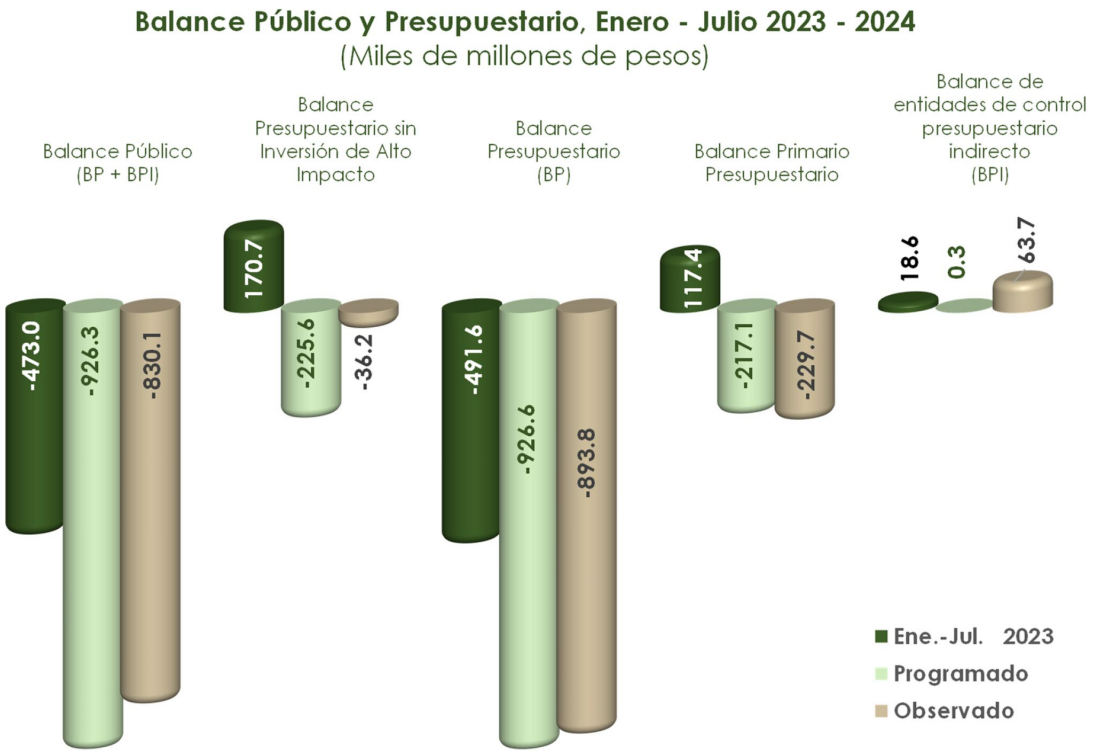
Balance Público y Presupuestario, Enero - Julio 2023 - 2024
(Miles de millones de pesos)

Balance Público (BP + BPI)

Balance Presupuestario sin Inversión de Alto Impacto

Balance Presupuestario (BP)

Balance Primario Presupuestario

Balance de entidades de control presupuestario indirecto (BPI)

-473.0
-926.3
-830.1

170.7
-225.6
-36.2

-491.6
-926.6
-893.8

117.4
-217.1
-229.7

18.6
0.3
63.7

Ene.-Jul. 2023
Programado
Observado